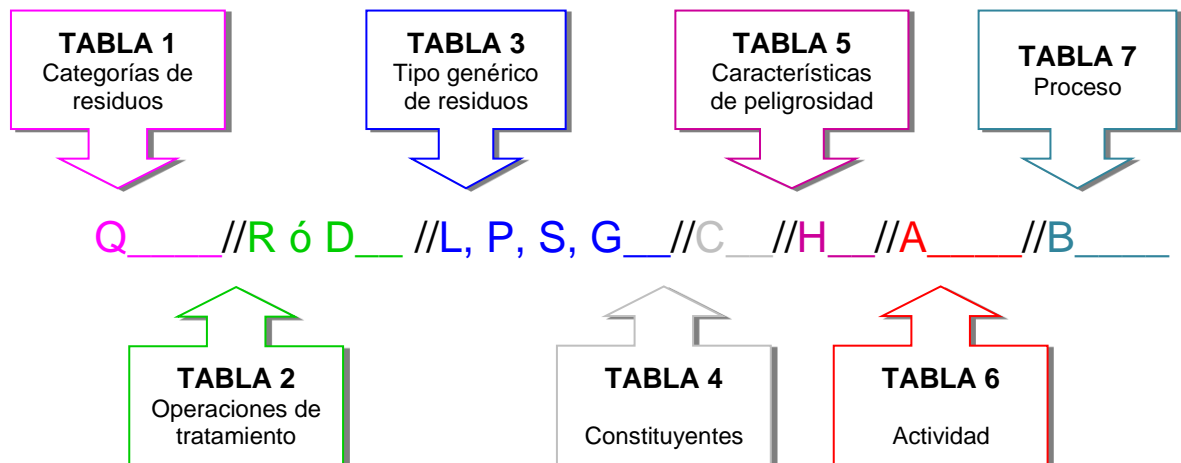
TABLA 1
Categorías de residuos

TABLA 3
Tipo genérico de residuos

TABLA 5
Características de peligrosidad

TABLA 7
Proceso

Q____//R ó D__ //L, P, S, G__//C__//H__//A____//B____

TABLA 2
Operaciones de tratamiento

TABLA 4
Constituyentes

TABLA 6
Actividad